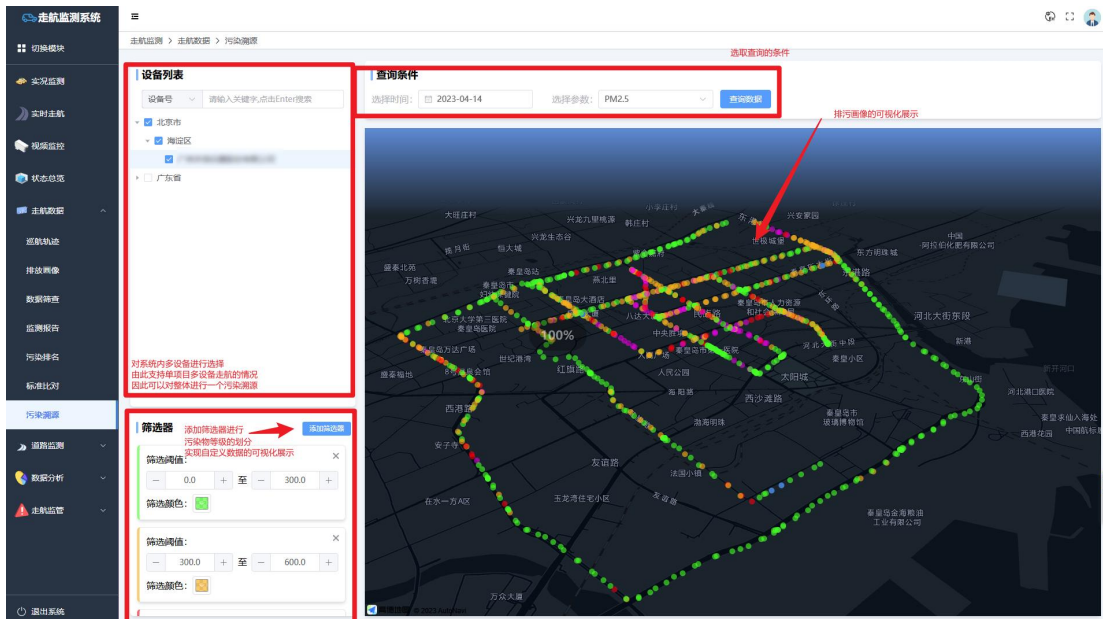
走航监测系统

切换模块
实况监测
实时走航
视频监控
状态总览
走航数据
巡航轨迹
排放画像
数据筛查
监测报告
污染排名
标准比对
污染溯源
道路监测
数据分析
走航监管
退出系统

走航监测 > 走航数据 > 污染溯源

设备列表
设备号 请输入关键字,点击Enter搜索
北京市
海淀区
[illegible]
广东省

对系统内多设备进行选择
由此支持单项目多设备走航的情况
因此可以对整体进行一个污染溯源

筛选器 添加筛选器
添加筛选器进行
污染物等级的划分
实现自定义数据的可视化展示

筛选阈值:
0.0 至 300.0
筛选颜色:

筛选阈值:
300.0 至 600.0
筛选颜色:

选取查询的条件
查询条件
选择时间: 2023-04-14 选择参数: PM2.5 查询数据

排污画像的可视化展示

大旺庄村 兴龙九里嘉园 韩庄村 大亚村 东 兴家家园 博文里 杨台村 西石村 伍大城 兴龙生态谷 世纪城里 东方明珠城 中国阿拉伯化肥有限公司 盛泰北苑 万和香堤 秦皇岛站 燕北街 荣乐路 秦皇岛市第一医院 秦皇岛大酒店 秦皇岛第一人民医院 和社会保障局 燕山大学第三医院 秦皇岛医院 八达大厦 民乐路 河北大街东段 中央大街 新港 世纪港湾 秦皇岛万达广场 秦皇岛全会馆 人民广场 秦皇岛市民广场 河北 秦皇小区 盛泰福地 红旗路 人民公园 太阳城 海阳路 西沙滩路 西港路 秦皇岛市玻璃博物馆 安子 渤海明珠 友谊路 法国小镇 在水一方A区 玉龙湾住宅小区 秦皇岛金海粮油工业有限公司 万众大厦 河北港口医院 秦皇求仙入海处 西港花园 中国旅行 100%
高德地图 © 2023 AutoNavi